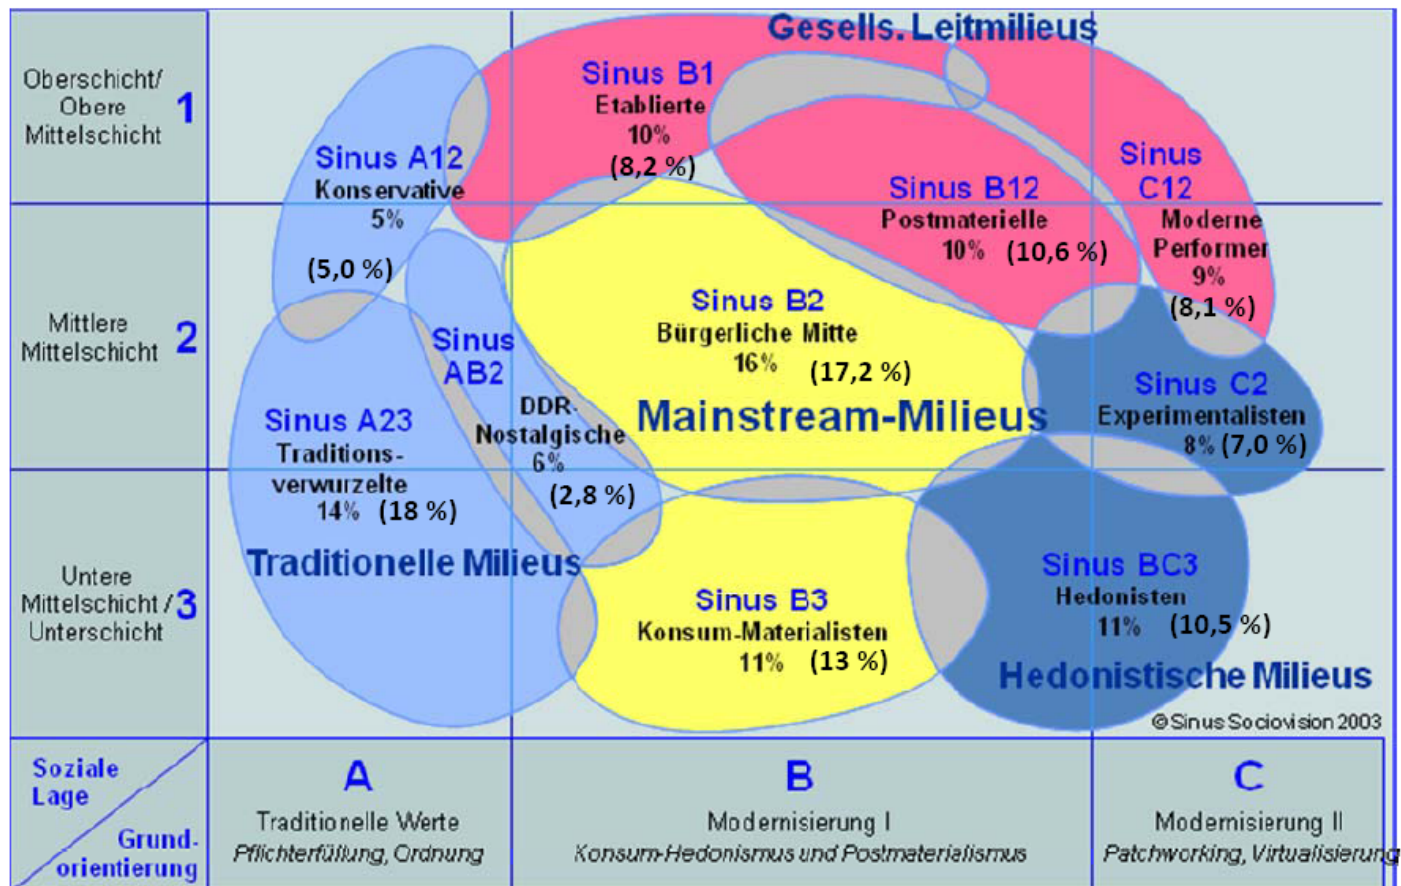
Oberschicht/ Obere Mittelschicht 1

Mittlere Mittelschicht 2

Untere Mittelschicht / Unterschicht 3

Gesells. Leitmilieus

Sinus B1
Etablierte
10%
(8,2 %)

Sinus A12
Konservative
5%
(5,0 %)

Sinus B12
Postmaterielle
10% (10,6 %)

Sinus C12
Moderne Performer
9%
(8,1 %)

Sinus B2
Bürgerliche Mitte
16% (17,2 %)

Sinus AB2
DDR-Nostalgische
6%
(2,8 %)

Mainstream-Milieus

Sinus C2
Experimentalisten
8% (7,0 %)

Sinus A23
Traditionsverwurzelte
14% (18 %)

Traditionelle Milieus

Sinus B3
Konsum-Materialisten
11% (13 %)

Sinus BC3
Hedonisten
11% (10,5 %)

Hedonistische Milieus

© Sinus Sociovision 2003

Soziale Lage
Grundorientierung

A
Traditionelle Werte
Pflichterfüllung, Ordnung

B
Modernisierung I
Konsum-Hedonismus und Postmaterialismus

C
Modernisierung II
Patchworking, Virtualisierung